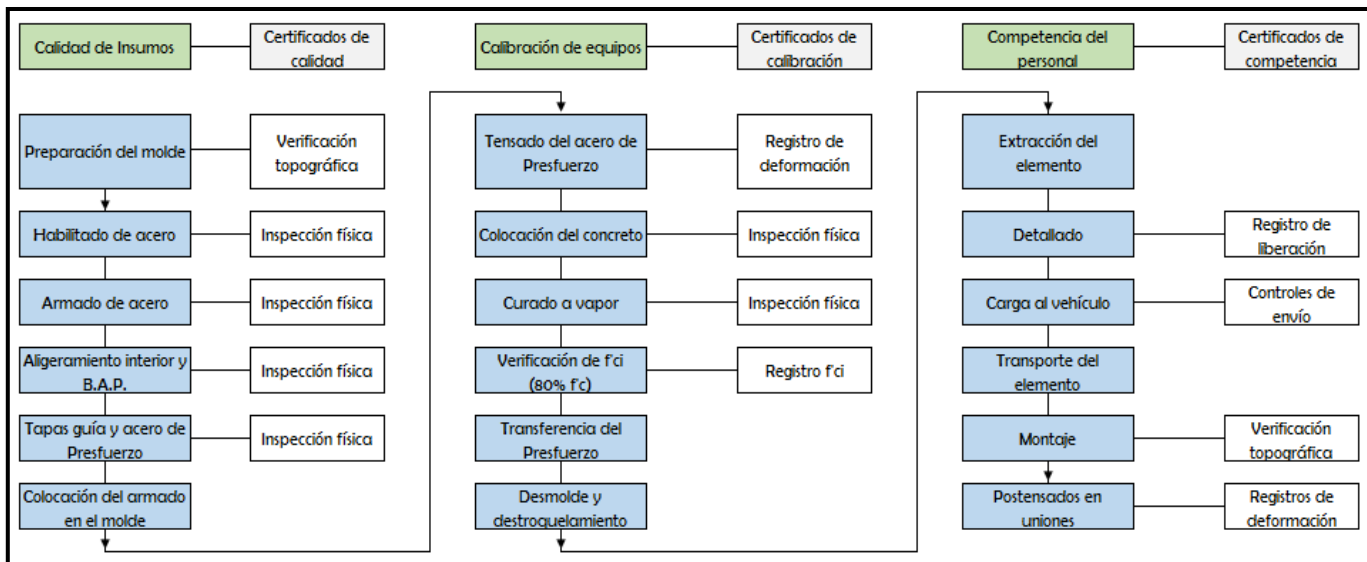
Calidad de Insumos

Certificados de calidad

Preparación del molde

Verificación topográfica

Habilitado de acero

Inspección física

Armado de acero

Inspección física

Aligeramiento interior y B.A.P.

Inspección física

Tapas guía y acero de Presfuerzo

Inspección física

Colocación del armado en el molde

Calibración de equipos

Certificados de calibración

Tensado del acero de Presfuerzo

Registro de deformación

Colocación del concreto

Inspección física

Curado a vapor

Inspección física

Verificación de f'ci (80% f'c)

Registro f'ci

Transferencia del Presfuerzo

Desmolde y destroquelamiento

Competencia del personal

Certificados de competencia

Extracción del elemento

Detallado

Registro de liberación

Carga al vehículo

Controles de envío

Transporte del elemento

Montaje

Verificación topográfica

Postensados en uniones

Registros de deformación